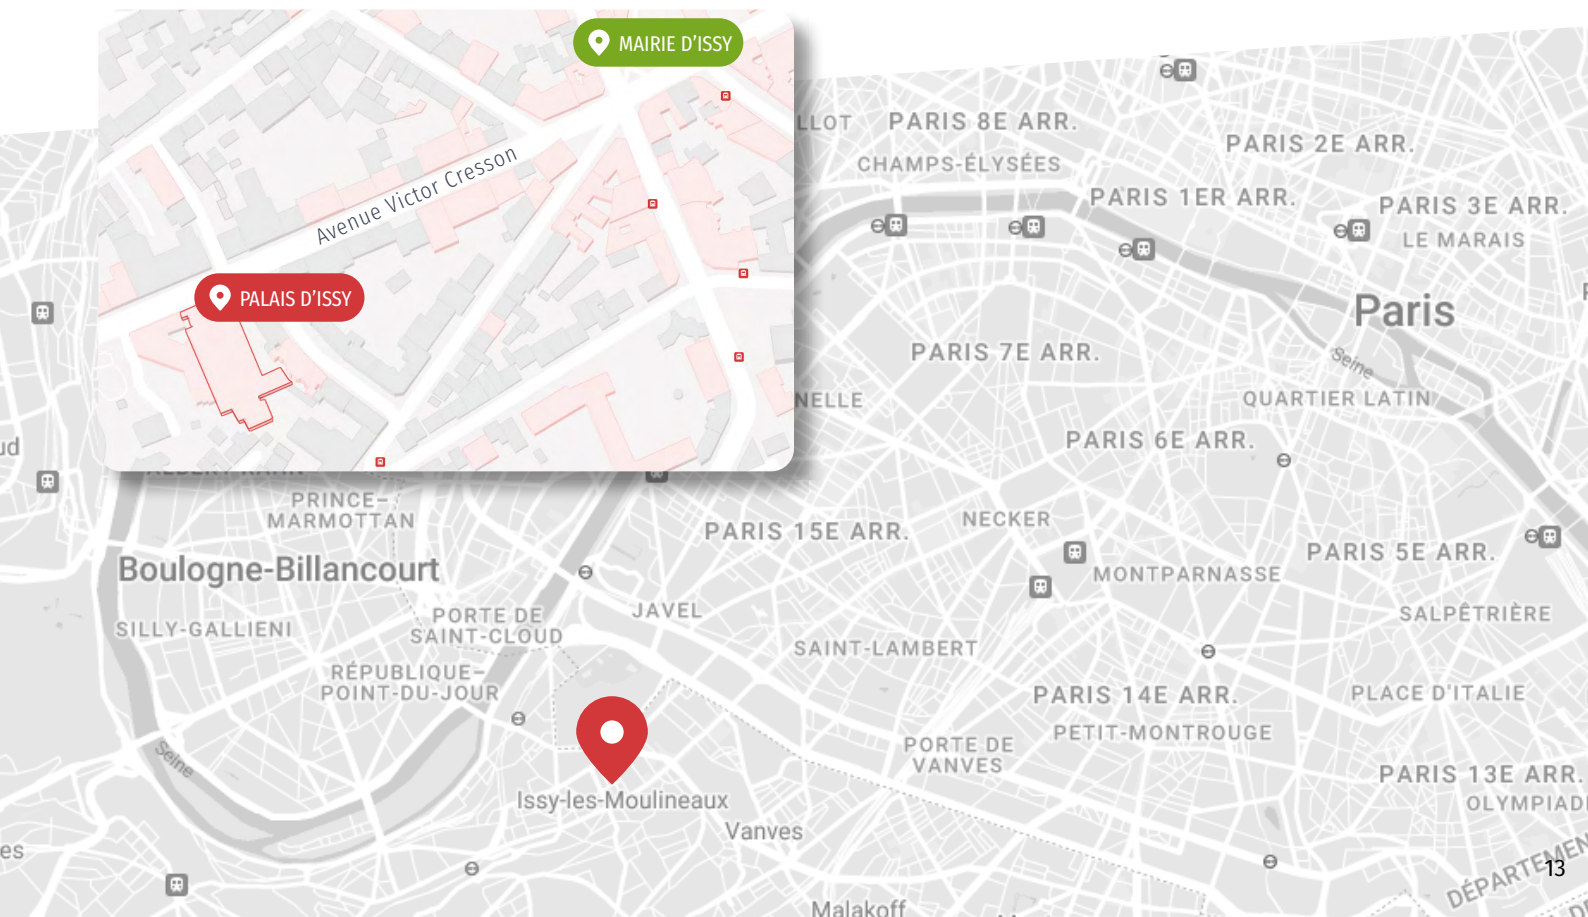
MAIRIE D'ISSY

Avenue Victor Cresson

PALAIS D'ISSY

LLOT

PARIS 8E ARR.

CHAMPS-ÉLYSÉES

PARIS 2E ARR.

PARIS 1ER ARR.

PARIS 3E ARR.

LE MARAIS

Paris

Seine

PARIS 7E ARR.

NELLE

QUARTIER LATIN

ud

PARIS 6E ARR.

PRINCE-MARMOTTAN

PARIS 15E ARR.

NECKER

Boulogne-Billancourt

PARIS 5E ARR.

MONTPARNASSE

JAVEL

PORTE DE SAINT-CLOUD

SILLY-GALLIENI

SALPÊTRIÈRE

SAINT-LAMBERT

RÉPUBLIQUE-POINT-DU-JOUR

PARIS 14E ARR.

PLACE D'ITALIE

PETIT-MONTROUGE

Seine

PORTE DE VANVES

PARIS 13E ARR.

Issy-les-Moulineaux

OLYMPIADE

Vanves

es

DÉPARTEMEN

13

Malakoff